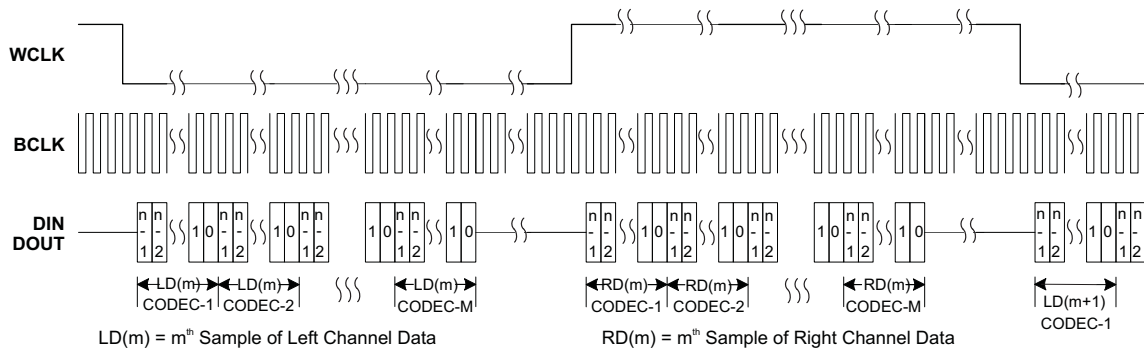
WCLK

BCLK

DIN
DOUT

n-1 n-2 1 0 n-1 n-2 1 0 n-1 n-2 1 0 1 0

n-1 n-2 1 0 n-1 n-2 1 0 n-1 n-2 1 0 1 0

n-1 n-2 1 0 n-1 n-2

LD(m) CODEC-1 LD(m) CODEC-2 LD(m) CODEC-M

RD(m) CODEC-1 RD(m) CODEC-2 RD(m) CODEC-M

LD(m+1) CODEC-1

LD(m) = m$^{th}$ Sample of Left Channel Data

RD(m) = m$^{th}$ Sample of Right Channel Data